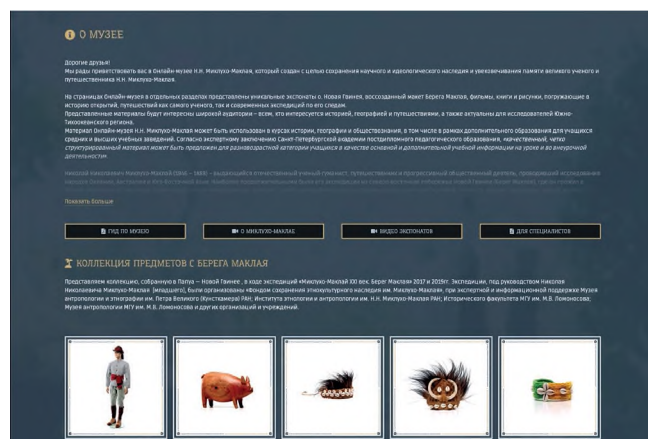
О МУЗЕЕ

Дорогие друзья!
Мы рады приветствовать вас в Онлайн-музее Н.Н. Миклухо-Маклая, который создан с целью сохранения научного и идеологического наследия и увековечивания памяти великого ученого и путешественника Н.Н. Миклухо-Маклая.

На страницах Онлайн-музея в отдельных разделах представлены уникальные экспонаты с. Новая Гвинея, воссозданный макет Берега Маклая, фильмы, книги и рисунки, погружающие в историю открытий, путешествий как самого ученого, так и современных экспедиций по его следам.
Представленные материалы будут интересны широкой аудитории – всем, кто интересуется историей, географией и путешествиями, а также актуальны для исследователей Юго-Тихоокеанского региона.
Материал Онлайн-музея Н.Н. Миклухо-Маклая может быть использован в курсах истории, географии и обществознания, в том числе в рамках дополнительного образования для учащихся средних и высших учебных заведений. Согласно экспертному заключению Санкт-Петербургской академии постдипломного педагогического образования, «качественный, четко структурированный материал может быть предложен для разновозрастной категории учащихся в качестве основной и дополнительной учебной информации на уроке и во внеурочной деятельности».

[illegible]

Показать больше

ГИД ПО МУЗЕЮ
О МИКЛУХО-МАКЛАЕ
ВИДЕО ЭКСПОНАТОВ
ДЛЯ СПЕЦИАЛИСТОВ

КОЛЛЕКЦИЯ ПРЕДМЕТОВ С БЕРЕГА МАКЛАЯ

Представляем коллекцию, собранную в Папуа — Новой Гвинее , в ходе экспедиций «Миклухо-Маклай XXI век. Берег Маклая 2017 и 2019гг. Экспедиции, под руководством Николая Николаевича Миклухо-Маклая (младшего), были организованы Фондом сохранения этнокультурного наследия им. Миклухо-Маклая, при экспертной и информационной поддержке Музея антропологии и этнографии им. Петра Великого (Кунсткамера) РАН; Института этнологии и антропологии им. Н.Н. Миклухо-Маклая РАН; Исторического факультета МГУ им. М.В. Ломоносова; Музея антропологии МГУ им. М.В. Ломоносова и других организаций и учреждений.